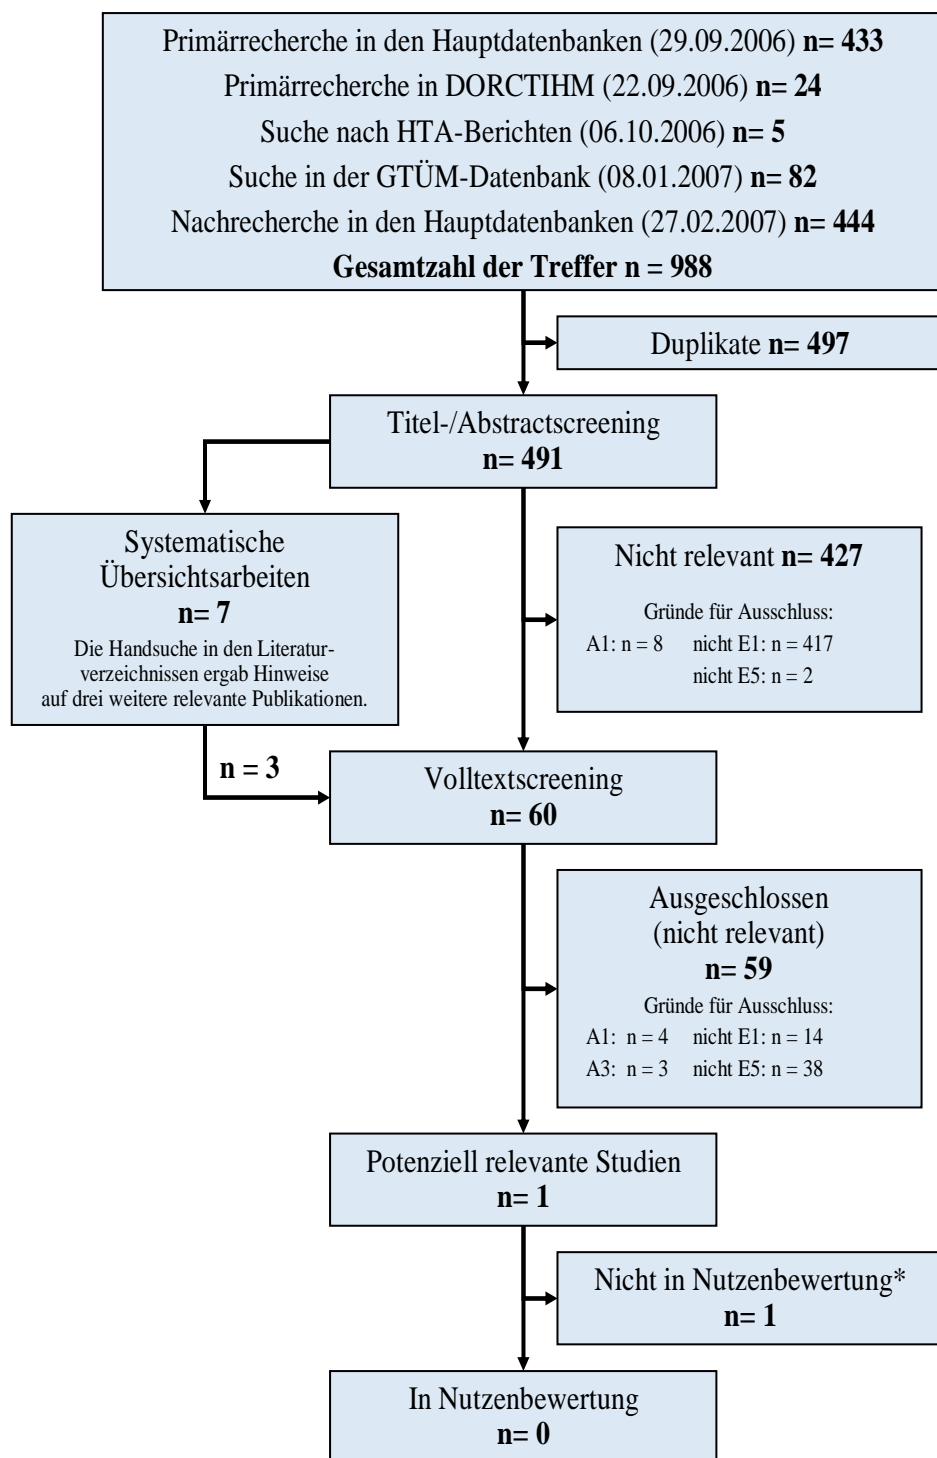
Primärrecherche in den Hauptdatenbanken (29.09.2006) **n= 433**
Primärrecherche in DORCTIHM (22.09.2006) **n= 24**
Suche nach HTA-Berichten (06.10.2006) **n= 5**
Suche in der GTÜM-Datenbank (08.01.2007) **n= 82**
Nachrecherche in den Hauptdatenbanken (27.02.2007) **n= 444**
**Gesamtzahl der Treffer n = 988**

Duplikate **n= 497**

Titel-/Abstractscreening
**n= 491**

Systematische Übersichtsarbeiten
**n= 7**
Die Handsuche in den Literaturverzeichnissen ergab Hinweise auf drei weitere relevante Publikationen.

Nicht relevant **n= 427**
Gründe für Ausschluss:
A1: n = 8 nicht E1: n = 417
nicht E5: n = 2

**n = 3**

Volltextscreening
**n= 60**

Ausgeschlossen
(nicht relevant)
**n= 59**
Gründe für Ausschluss:
A1: n = 4 nicht E1: n = 14
A3: n = 3 nicht E5: n = 38

Potenziell relevante Studien
**n= 1**

Nicht in Nutzenbewertung*
**n= 1**

In Nutzenbewertung
**n= 0**